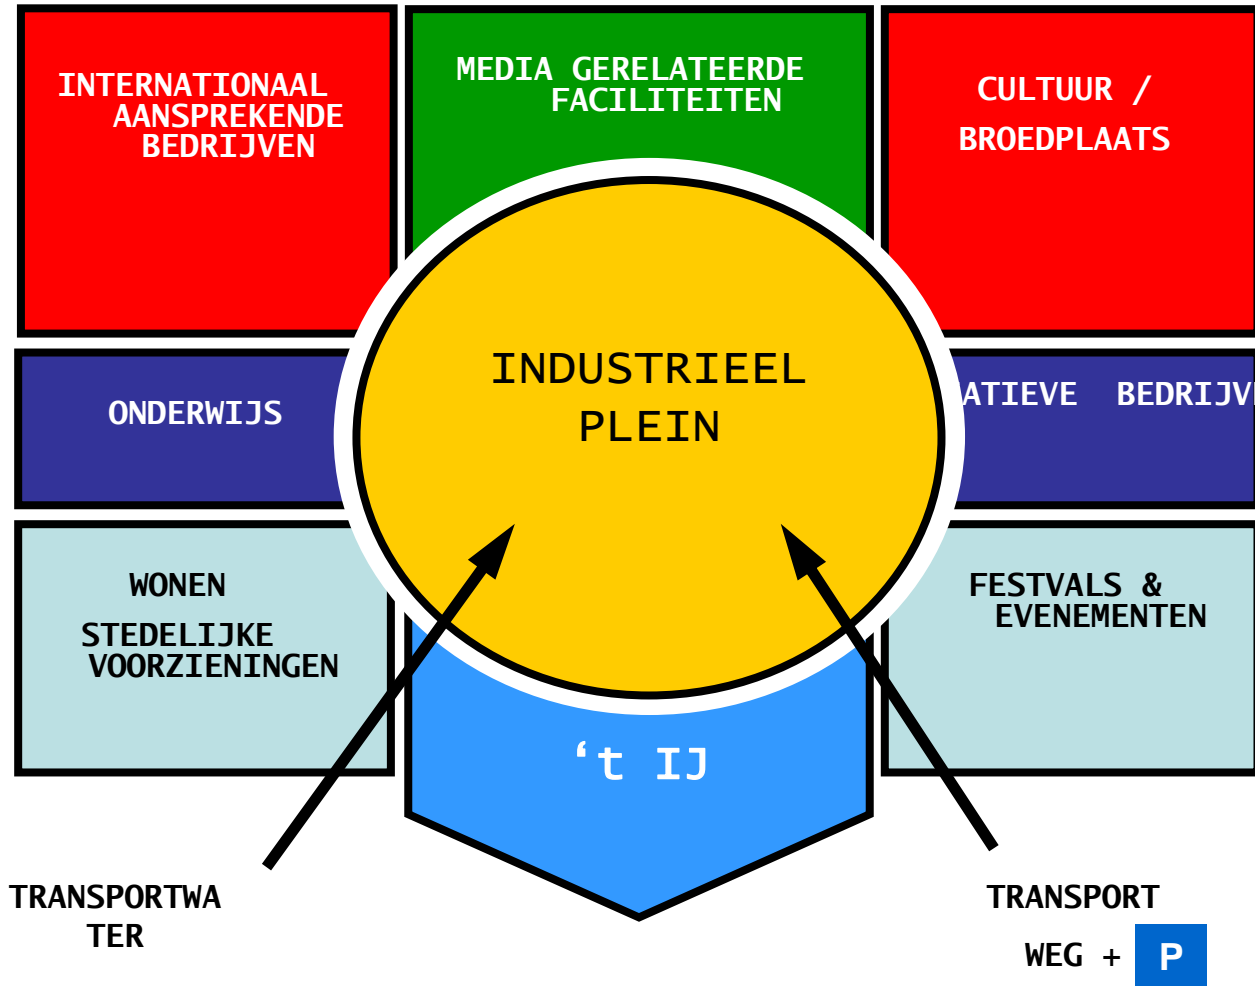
INTERNATIONAAL AANSPREKENDE BEDRIJVEN

MEDIA GERELATEERDE FACILITEITEN

CULTUUR / BROEDPLAATS

ONDERWIJS

INDUSTRIEEL PLEIN

ATIEVE BEDRIJV

WONEN

STEDELIJKE VOORZIENINGEN

FESTVALS & EVENEMENTEN

‘t IJ

TRANSPORTWA TER

TRANSPORT

WEG + P